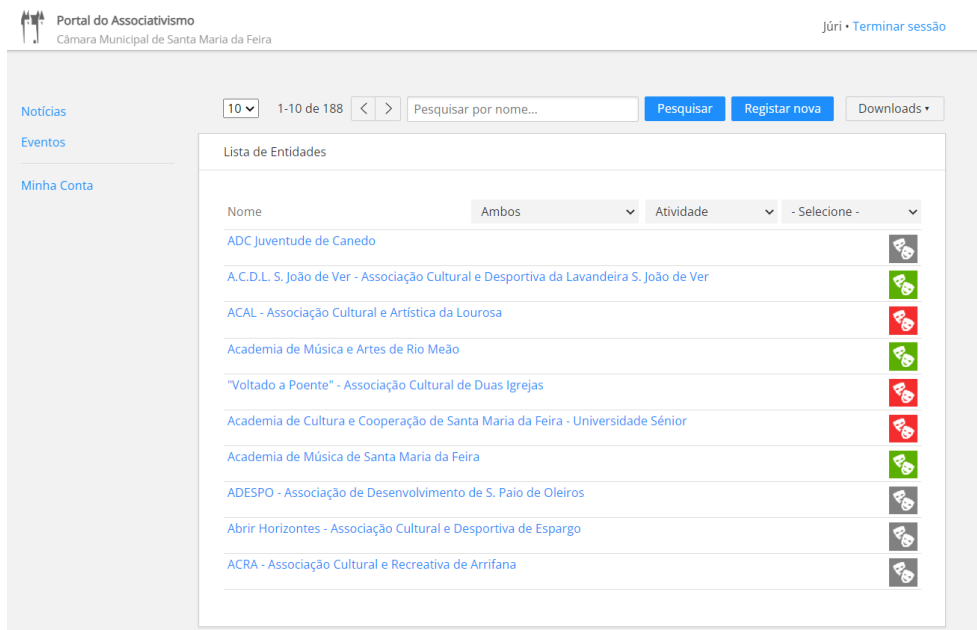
Portal do Associativismo
Câmara Municipal de Santa Maria da Feira

Júri • Terminar sessão

Notícias
Eventos
Minha Conta

10 1-10 de 188 Pesquisar por nome... Pesquisar Registar nova Downloads

Lista de Entidades

Nome | Ambos | Atividade | - Selecione -

ADC Juventude de Canedo
A.C.D.L. S. João de Ver - Associação Cultural e Desportiva da Lavandeira S. João de Ver
ACAL - Associação Cultural e Artística da Lourosa
Academia de Música e Artes de Rio Meão
"Voltado a Poente" - Associação Cultural de Duas Igrejas
Academia de Cultura e Cooperação de Santa Maria da Feira - Universidade Sénior
Academia de Música de Santa Maria da Feira
ADESPO - Associação de Desenvolvimento de S. Paio de Oleiros
Abrir Horizontes - Associação Cultural e Desportiva de Espargo
ACRA - Associação Cultural e Recreativa de Arrifana